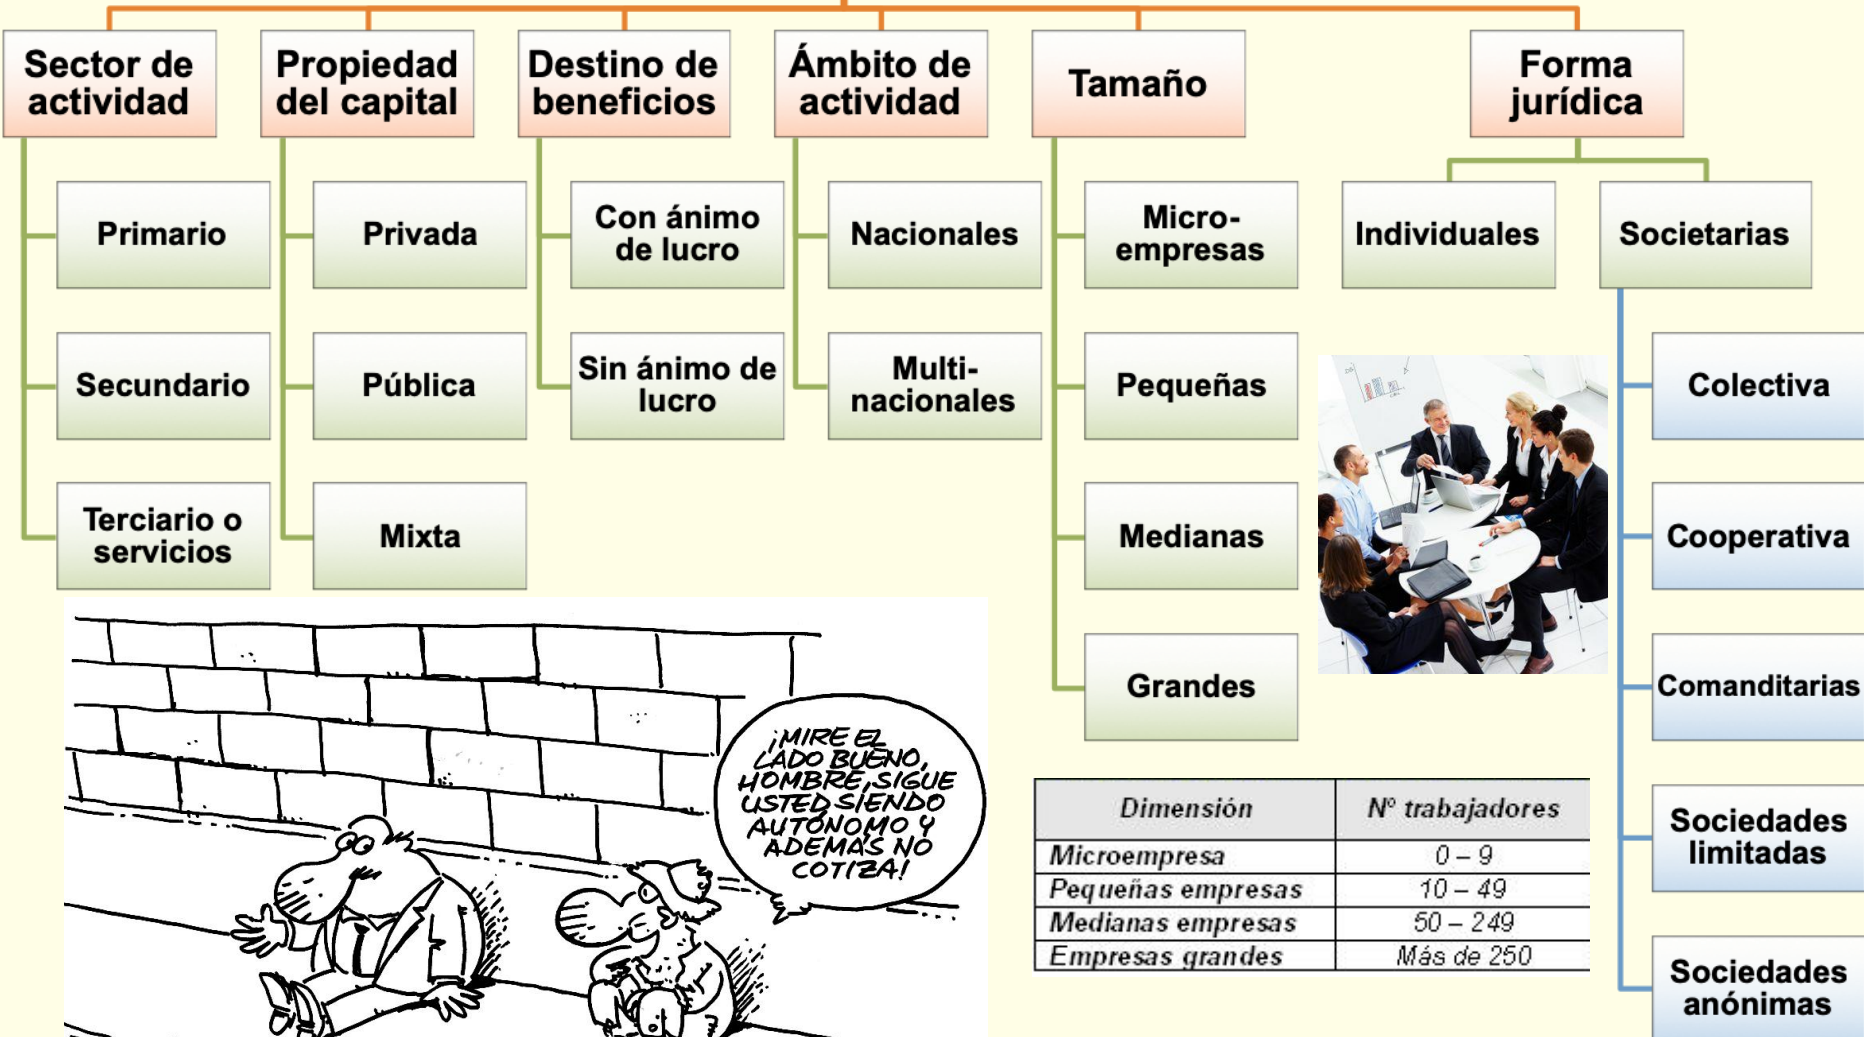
Sector de actividad

Primario

Secundario

Terciario o servicios

Propiedad del capital

Privada

Pública

Mixta

Destino de beneficios

Con ánimo de lucro

Sin ánimo de lucro

Ámbito de actividad

Nacionales

Multi-nacionales

Tamaño

Micro-empresas

Pequeñas

Medianas

Grandes

Forma jurídica

Individuales

Societarias

Colectiva

Cooperativa

Comanditarias

Sociedades limitadas

Sociedades anónimas

¡MIRE EL LADO BUENO, HOMBRE, SIGUE USTED SIENDO AUTÓNOMO Y ADEMÁS NO COTIZA!

| Dimensión | Nº trabajadores |
|---|---|
| Microempresa | 0 – 9 |
| Pequeñas empresas | 10 – 49 |
| Medianas empresas | 50 – 249 |
| Empresas grandes | Más de 250 |